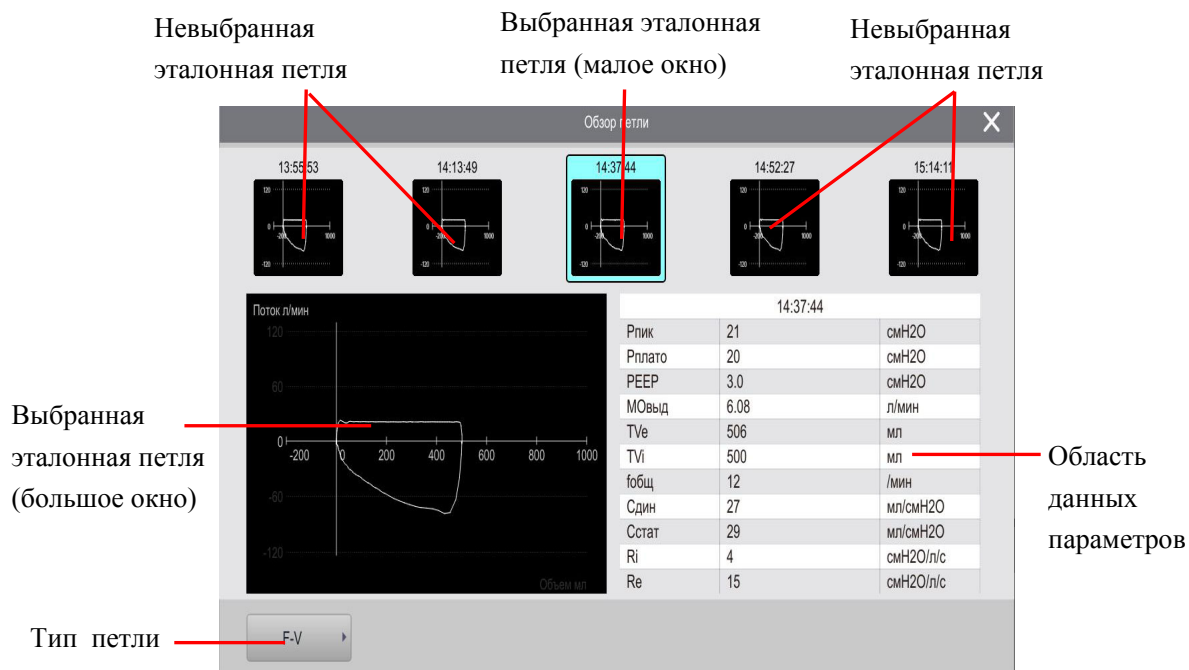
Невыбранная эталонная петля

Выбранная эталонная петля (малое окно)

Невыбранная эталонная петля

Обзор петли

13:55:53
14:13:49
14:37:44
14:52:27
15:14:11

Поток л/мин

120
60
0
-60
-120
-200
0
200
400
600
800
1000
Объем мл

| 14:37:44 | | |
|---|---|---|
| Pпик | 21 | смН2О |
| Pплато | 20 | смН2О |
| PEEP | 3.0 | смН2О |
| MOвыд | 6.08 | л/мин |
| TVe | 506 | мл |
| TVi | 500 | мл |
| fобщ | 12 | /мин |
| Cдин | 27 | мл/смН2О |
| Cстат | 29 | мл/смН2О |
| Ri | 4 | смН2О/л/с |
| Re | 15 | смН2О/л/с |

Выбранная эталонная петля (большое окно)

Область данных параметров

Тип петли

F-V